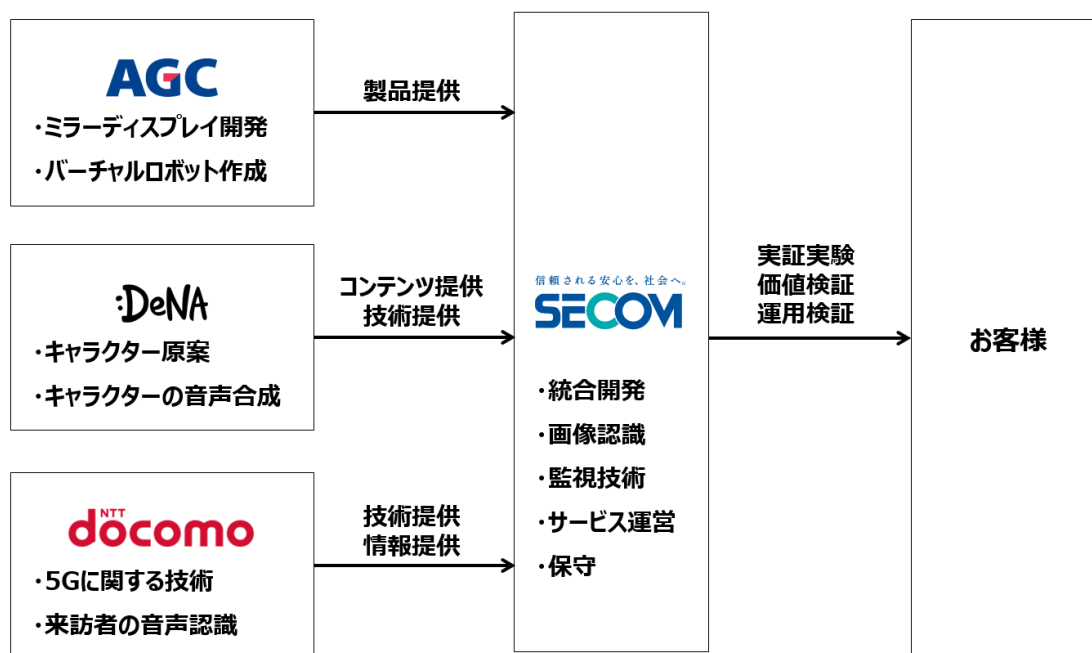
AGC
・ミラーディスプレイ開発
・バーチャルロボット作成

製品提供

:DeNA
・キャラクター原案
・キャラクターの音声合成

コンテンツ提供
技術提供

NTT docomo
・5Gに関する技術
・来訪者の音声認識

技術提供
情報提供

信頼される安心を、社会へ。
SECOM
・統合開発
・画像認識
・監視技術
・サービス運営
・保守

実証実験
価値検証
運用検証

お客様